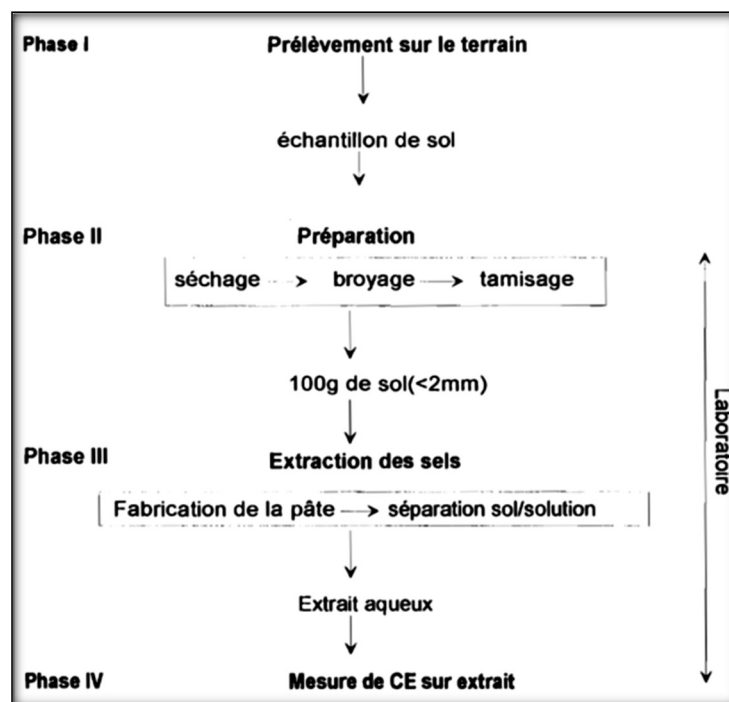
Phase I

Prélèvement sur le terrain

échantillon de sol

Phase II

Préparation

séchage → broyage → tamisage

100g de sol(<2mm)

Phase III

Extraction des sels

Fabrication de la pâte → séparation sol/solution

Extrait aqueux

Phase IV

Mesure de CE sur extrait

Laboratoire